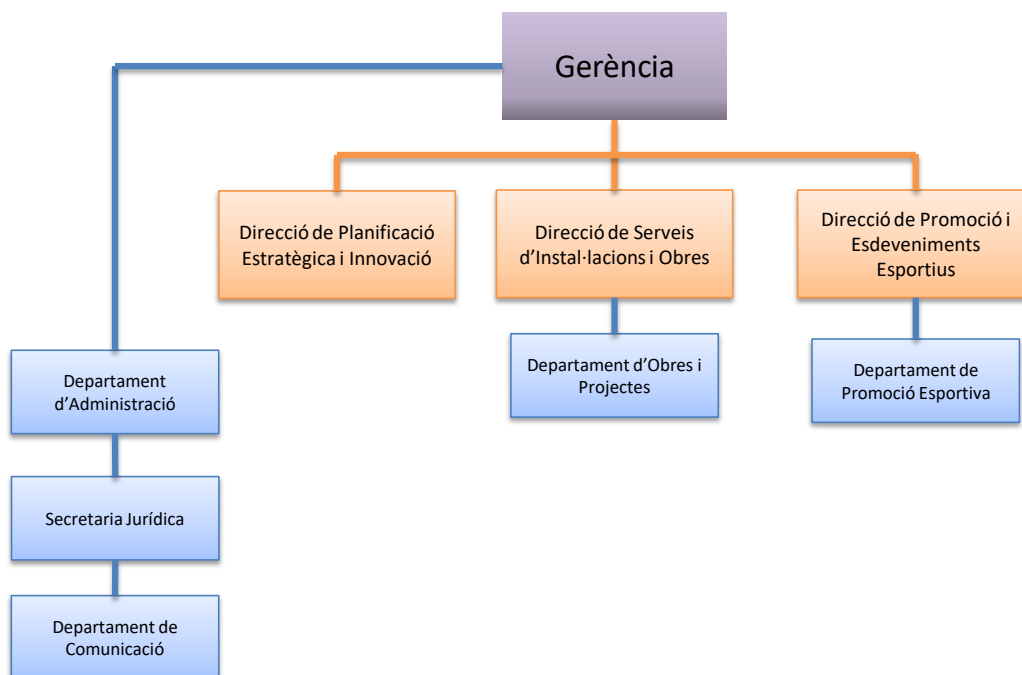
Gerència

Direcció de Planificació Estratègica i Innovació

Direcció de Serveis d'Instal·lacions i Obres

Direcció de Promoció i Esdeveniments Esportius

Departament d'Obres i Projectes

Departament de Promoció Esportiva

Departament d'Administració

Secretaria Jurídica

Departament de Comunicació